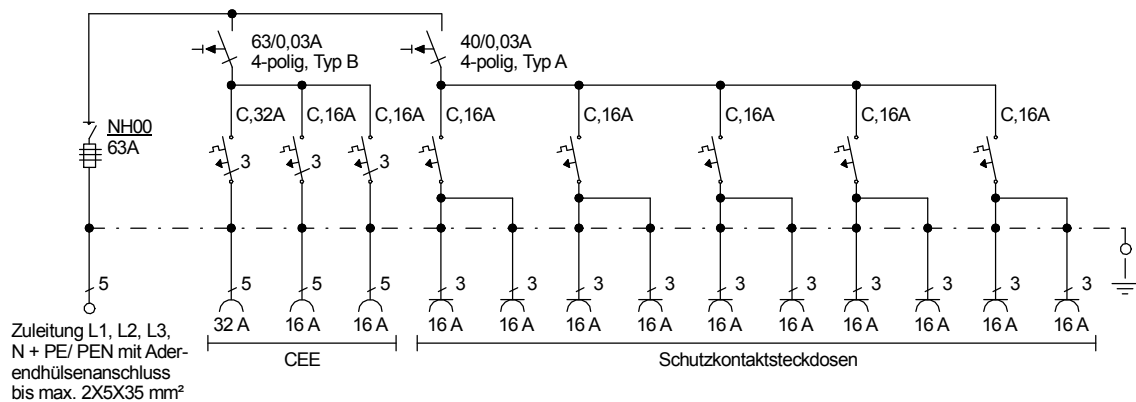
63/0,03A
4-polig, Typ B

40/0,03A
4-polig, Typ A

NH00
63A

C,32A C,16A C,16A C,16A C,16A C,16A C,16A C,16A

3 3 3

5 5 5 5 3 3 3 3 3 3 3 3 3 3

32 A 16 A 16 A 16 A 16 A 16 A 16 A 16 A 16 A 16 A 16 A 16 A 16 A

CEE

Schutzkontaktsteckdosen

Zuleitung L1, L2, L3, N + PE/ PEN mit Aderendhülsenanschluss bis max. 2X5X35 mm²